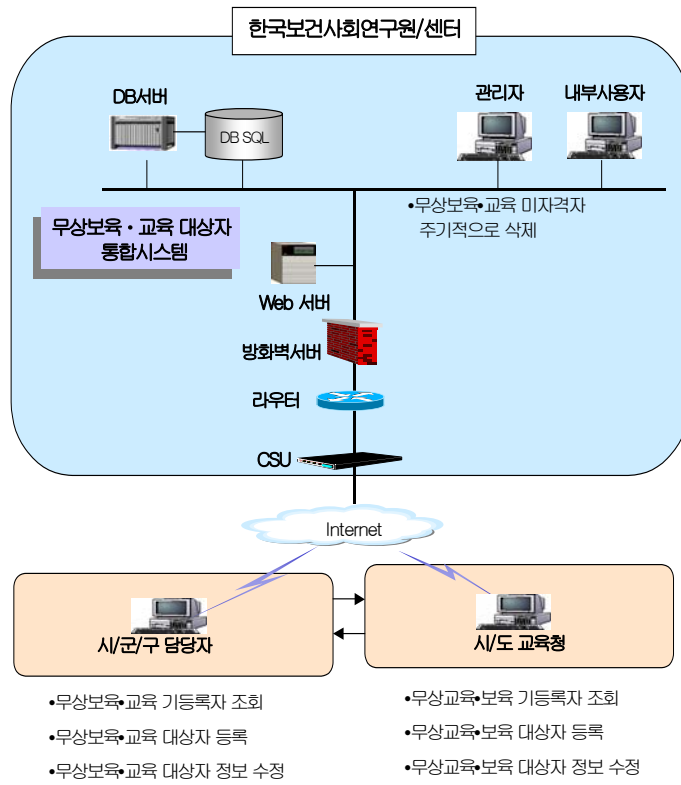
한국보건사회연구원/센터

DB서버

DB SQL

관리자

내부사용자

•무상보육•교육 미자격자 주기적으로 삭제

무상보육 · 교육 대상자 통합시스템

Web 서버

방화벽서버

라우터

CSU

Internet

시/군/구 담당자

시/도 교육청

•무상보육•교육 기등록자 조회

•무상보육•교육 대상자 등록

•무상보육•교육 대상자 정보 수정

•무상교육•보육 기등록자 조회

•무상교육•보육 대상자 등록

•무상교육•보육 대상자 정보 수정